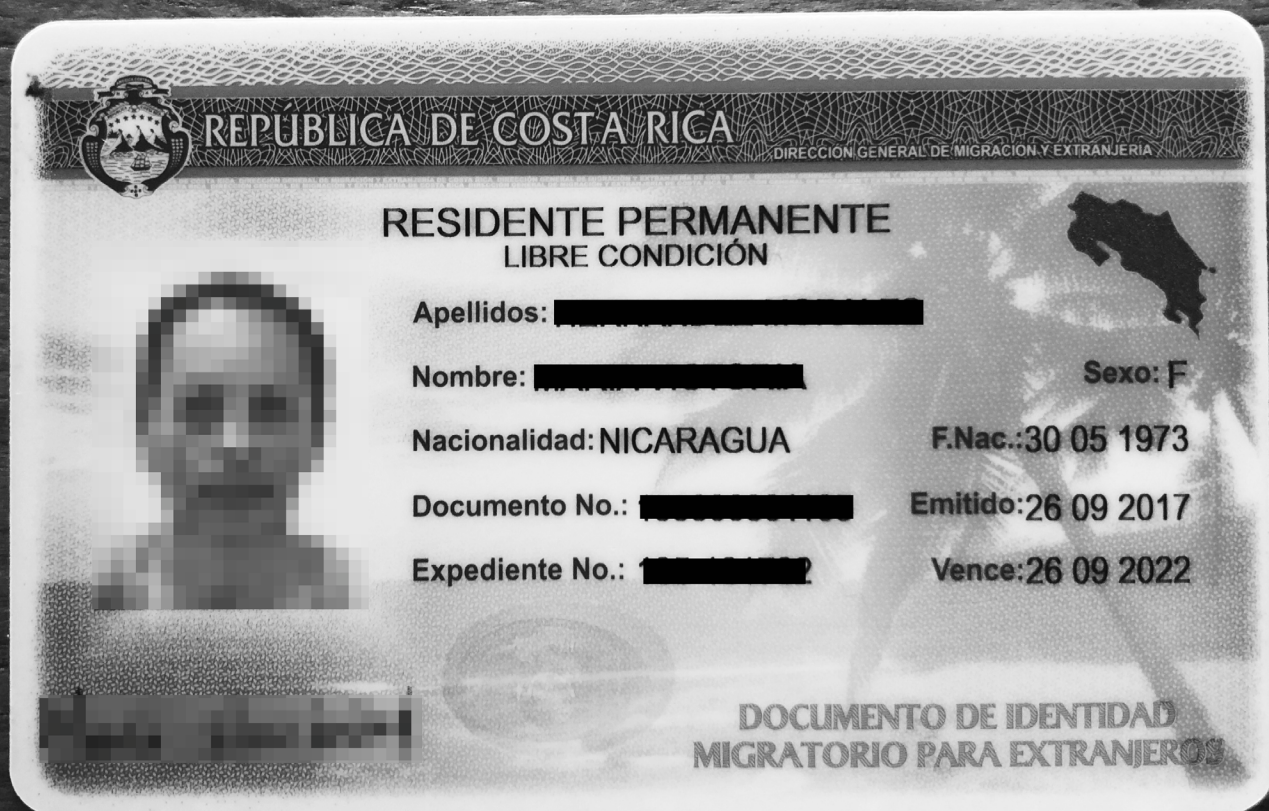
REPÚBLICA DE COSTA RICA
DIRECCIÓN GENERAL DE MIGRACIÓN Y EXTRANJERÍA

RESIDENTE PERMANENTE
LIBRE CONDICIÓN

Apellidos: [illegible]

Nombre: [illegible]

Sexo: F

Nacionalidad: NICARAGUA

F.Nac.: 30 05 1973

Documento No.: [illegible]

Emitido: 26 09 2017

Expediente No.: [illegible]

Vence: 26 09 2022

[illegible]

DOCUMENTO DE IDENTIDAD
MIGRATORIO PARA EXTRANJEROS